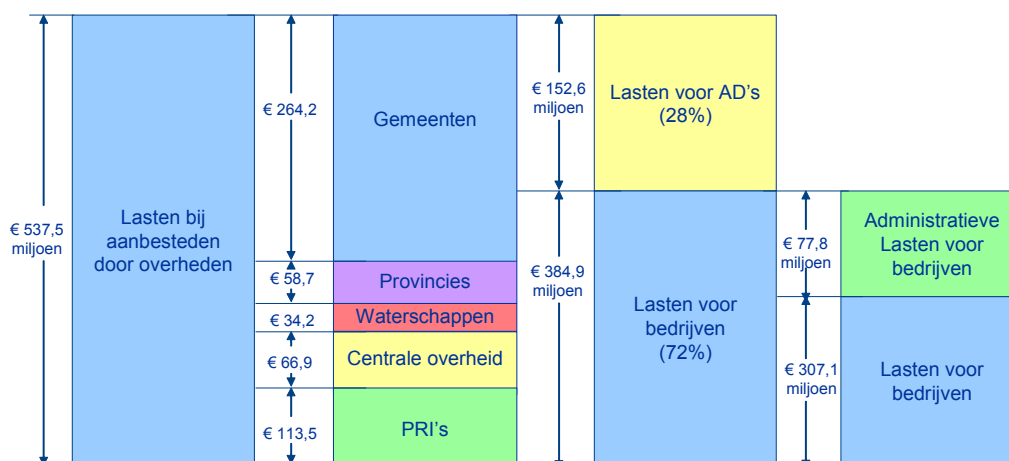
€ 537,5 miljoen

Lasten bij aanbesteden door overheden

€ 264,2

Gemeenten

€ 58,7

Provincies

€ 34,2

Waterschappen

€ 66,9

Centrale overheid

€ 113,5

PRI's

€ 152,6 miljoen

Lasten voor AD's (28%)

€ 384,9 miljoen

Lasten voor bedrijven (72%)

€ 77,8 miljoen

Administratieve Lasten voor bedrijven

€ 307,1 miljoen

Lasten voor bedrijven